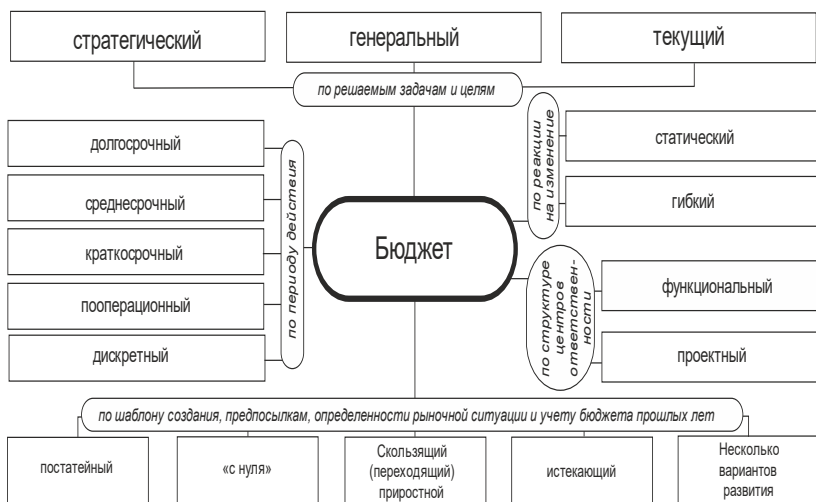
стратегический

генеральный

текущий

по решаемым задачам и целям

долгосрочный

среднесрочный

краткосрочный

пооперационный

дискретный

по периоду действия

Бюджет

по реакции на изменение

статический

гибкий

по структуре центров ответственности

функциональный

проектный

по шаблону создания, предпосылкам, определенности рыночной ситуации и учету бюджета прошлых лет

постатейный

«с нуля»

Скользящий (переходящий) приростной

истекающий

Несколько вариантов развития